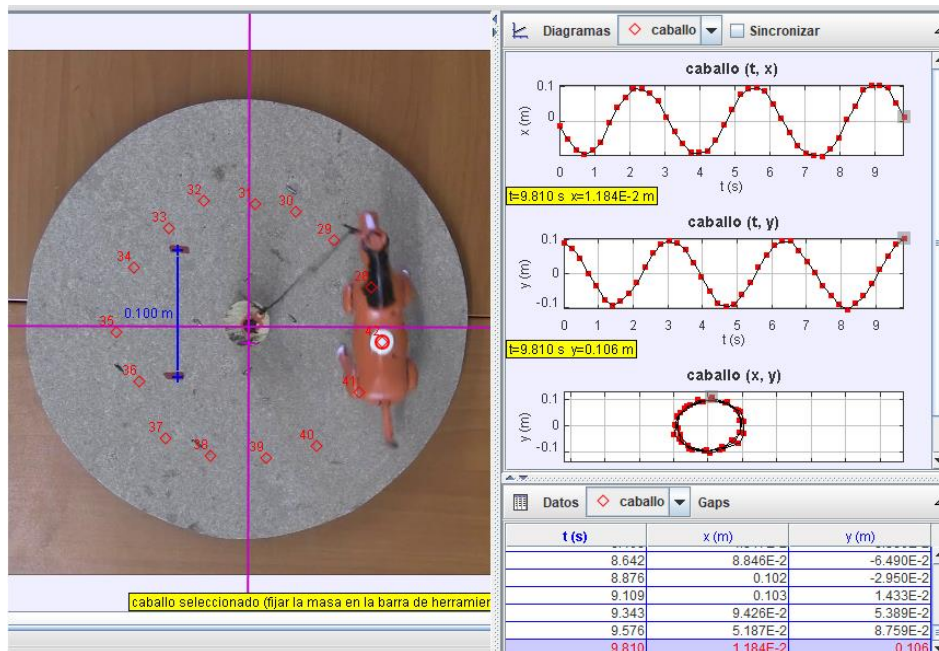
32
31
30
33
29
34
28
0.100 m
35
42
36
41
37
40
38
39

caballo seleccionado (fijar la masa en la barra de herramier

Diagramas caballo Sincronizar

caballo (t, x)
0.1
0
x (m)
0 1 2 3 4 5 6 7 8 9
t (s)
t=9.810 s x=1.184E-2 m

caballo (t, y)
0.1
0
-0.1
y (m)
0 1 2 3 4 5 6 7 8 9
t (s)
t=9.810 s y=0.106 m

caballo (x, y)
0.1
0
-0.1
y (m)

Datos caballo Gaps

| t (s) | x (m) | y (m) |
|---|---|---|
| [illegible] | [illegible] | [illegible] |
| 8.642 | 8.846E-2 | -6.490E-2 |
| 8.876 | 0.102 | -2.950E-2 |
| 9.109 | 0.103 | 1.433E-2 |
| 9.343 | 9.426E-2 | 5.389E-2 |
| 9.576 | 5.187E-2 | 8.759E-2 |
| 9.810 | 1.184E-2 | 0.106 |